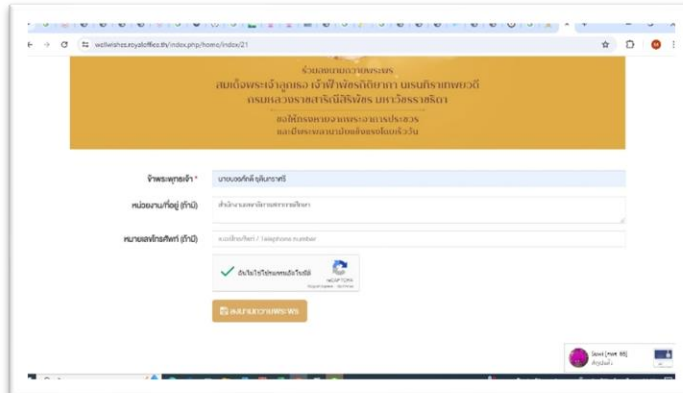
wellwishes.royaloffice.th/index.php/home/index/21

ร่วมลงนามถวายพระพร
สมเด็จพระเจ้าลูกเธอ เจ้าฟ้าพัชรกิติยาภา นเรนทิราเทพยวดี
กรมหลวงราชสาริณีสิริพัชร มหาวัชรราชธิดา
ขอให้ทรงหายจากพระอาการประชวร
และมีพระพลานามัยแข็งแรงโดยเร็ววัน

ข้าพระพุทธเจ้า * นายบงกชกิติ์ จุลินทราศรี

หน่วยงาน/ที่อยู่ (ถ้ามี) สำนักงานเลขาธิการสภาการศึกษา

หมายเลขโทรศัพท์ (ถ้ามี) หมายเลขโทรศัพท์ / Telephone number

ฉันไม่ใช่โปรแกรมอัตโนมัติ
reCAPTCHA

ลงนามถวายพระพร

Save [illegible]
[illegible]